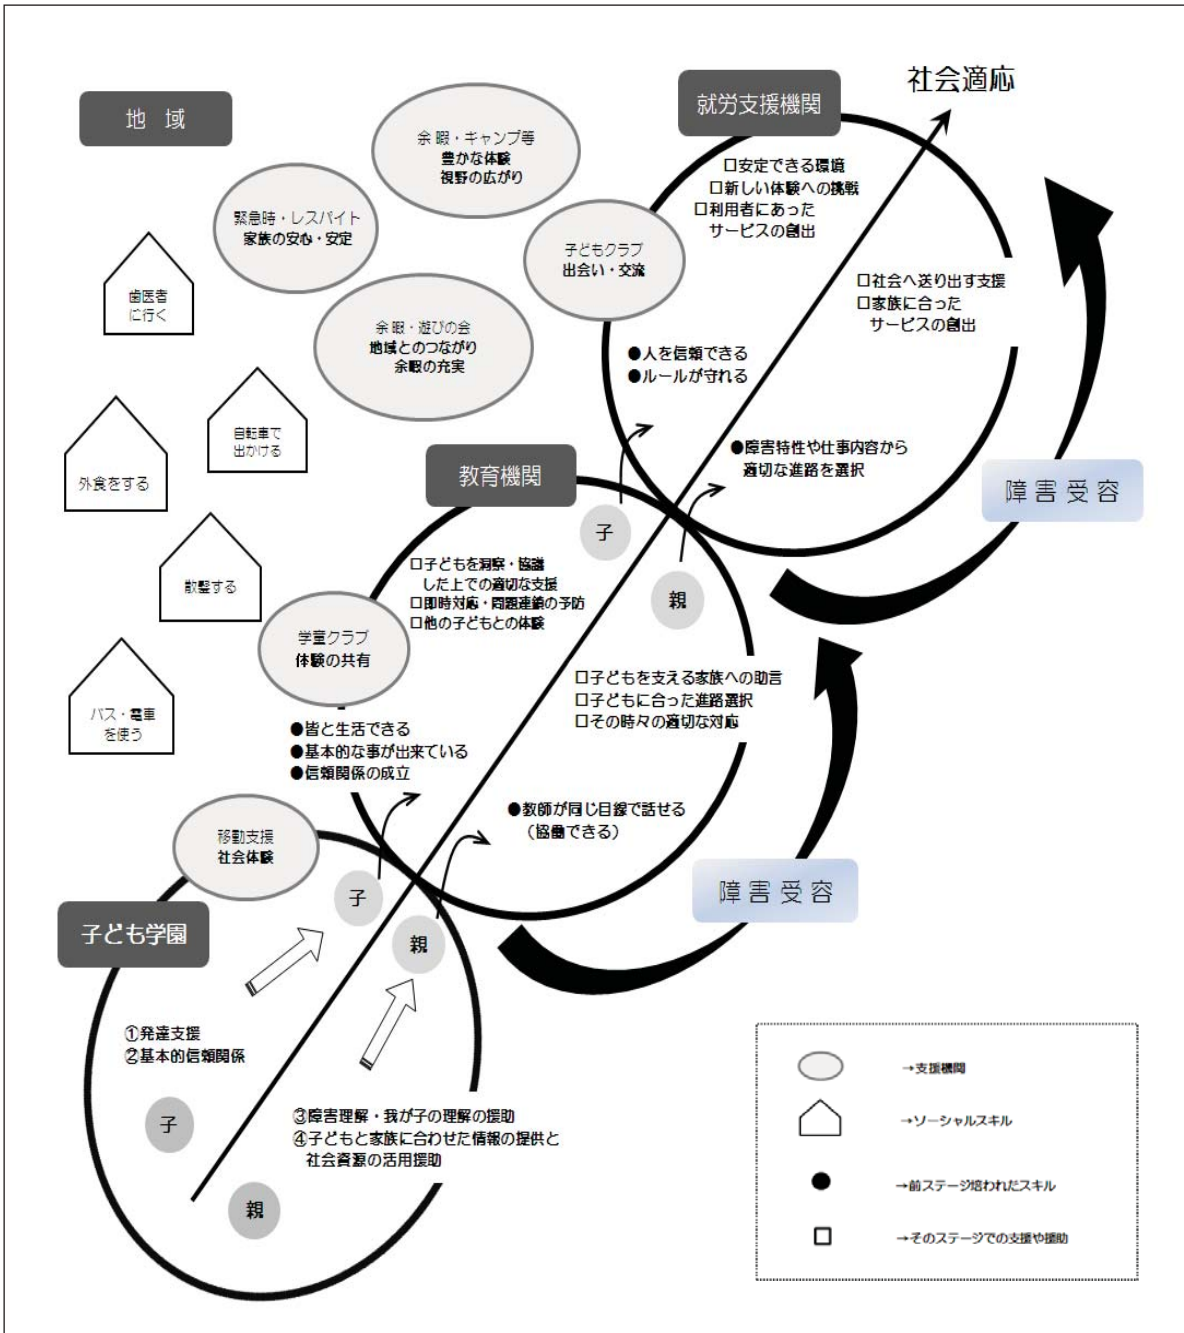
地 域

余暇・キャンプ等
豊かな体験
視野の広がり

緊急時・レスパイト
家族の安心・安定

歯医者に行く

余暇・遊びの会
地域とのつながり
余暇の充実

子どもクラブ
出会い・交流

就労支援機関

社会適応

□安定できる環境
□新しい体験への挑戦
□利用者にあったサービスの創出

□社会へ送り出す支援
□家族に合ったサービスの創出

●人を信頼できる
●ルールが守れる

●障害特性や仕事内容から適切な進路を選択

自転車で出かける

外食をする

散髪する

バス・電車を使う

教育機関

子

親

障害受容

□子どもを洞察・協議した上での適切な支援
□即時対応・問題連鎖の予防
□他の子どもとの体験

学童クラブ
体験の共有

□子どもを支える家族への助言
□子どもに合った進路選択
□その時々の適切な対応

●皆と生活できる
●基本的な事が出来ている
●信頼関係の成立

●教師が同じ目線で話せる（協働できる）

移動支援
社会体験

子

親

障害受容

子ども学園

①発達支援
②基本的信頼関係

子

③障害理解・我が子の理解の援助
④子どもと家族に合わせた情報の提供と社会資源の活用援助

親

→支援機関

→ソーシャルスキル

→前ステージ培われたスキル

→そのステージでの支援や援助